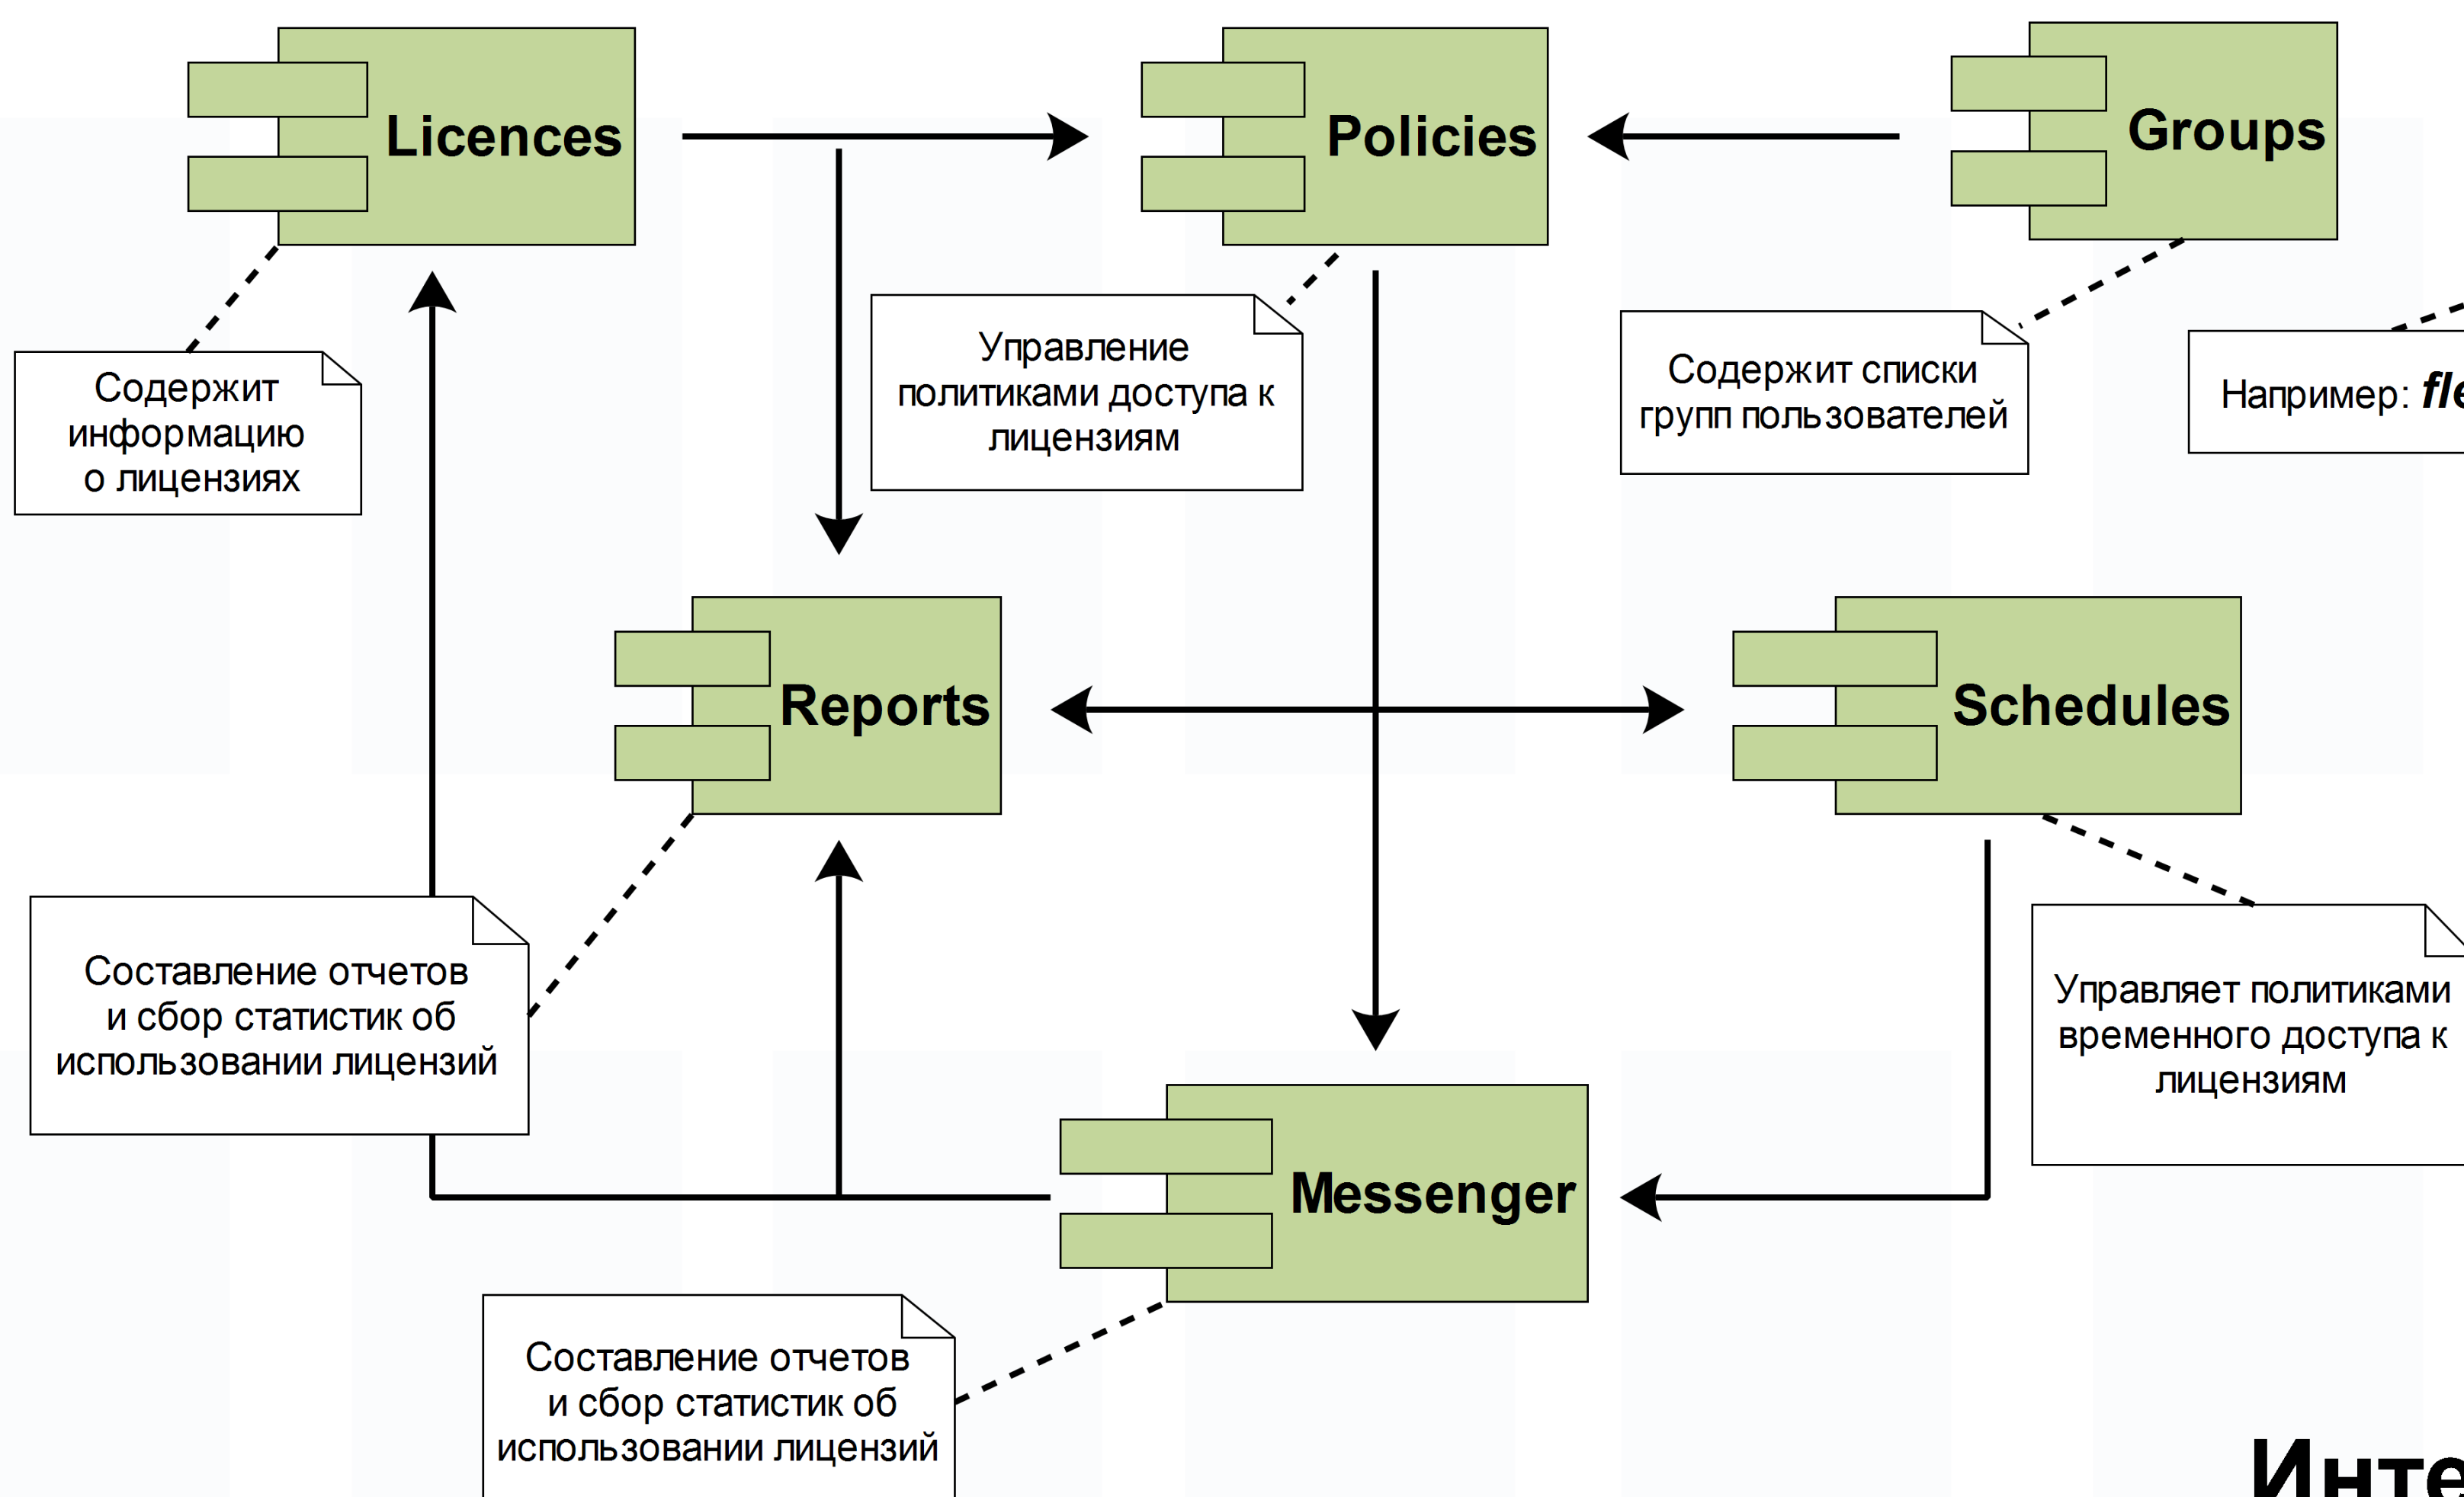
Licences

Policies

Groups

Содержит информацию о лицензиях

Управление политиками доступа к лицензиям

Содержит списки групп пользователей

Например: fle

Reports

Schedules

Составление отчетов и сбор статистик об использовании лицензий

Управляет политиками временного доступа к лицензиям

Messenger

Составление отчетов и сбор статистик об использовании лицензий

Инте